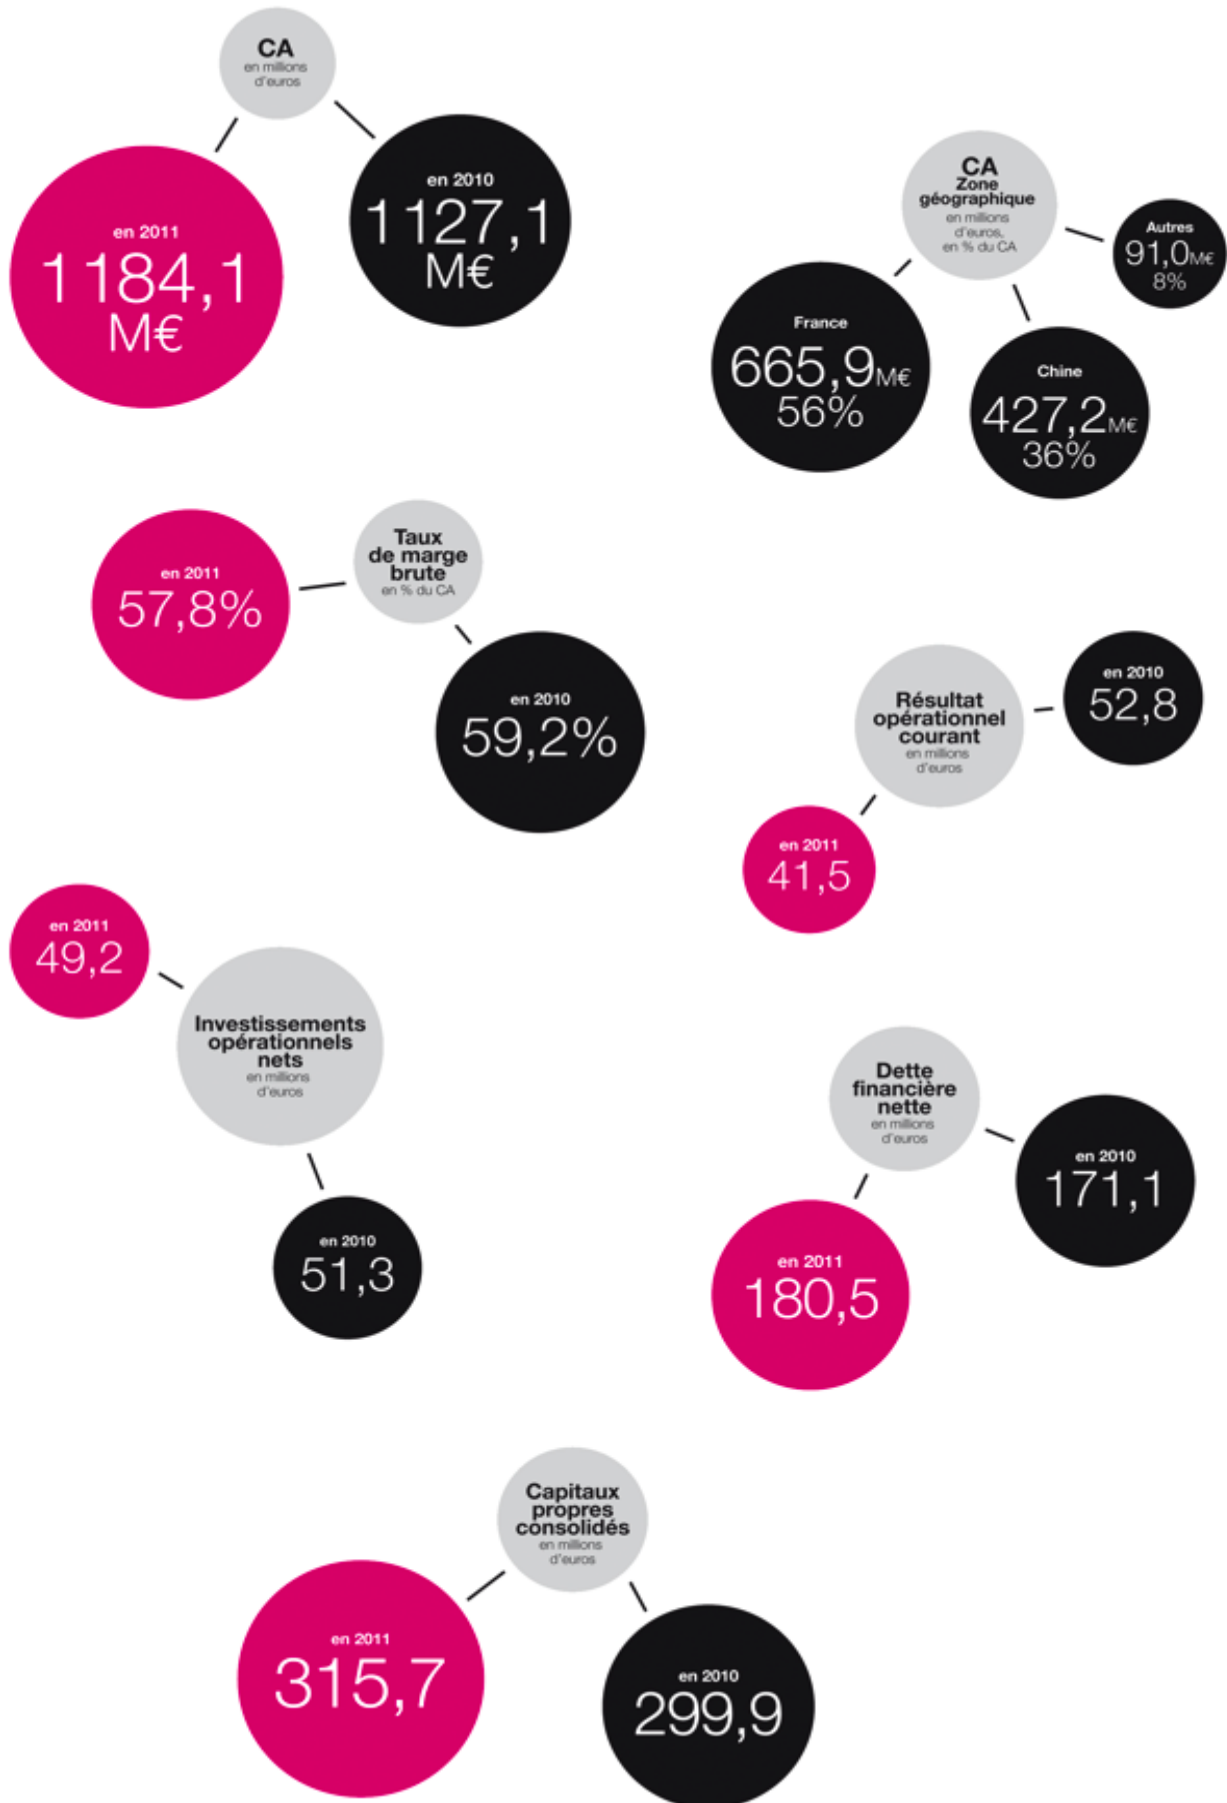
CA
en millions d'euros

en 2011
1184,1 M€

en 2010
1127,1 M€

CA
Zone géographique
en millions d'euros, en % du CA

France
665,9M€
56%

Chine
427,2M€
36%

Autres
91,0M€
8%

Taux de marge brute
en % du CA

en 2011
57,8%

en 2010
59,2%

Résultat opérationnel courant
en millions d'euros

en 2010
52,8

en 2011
41,5

Investissements opérationnels nets
en millions d'euros

en 2011
49,2

en 2010
51,3

Dette financière nette
en millions d'euros

en 2010
171,1

en 2011
180,5

Capitaux propres consolidés
en millions d'euros

en 2011
315,7

en 2010
299,9